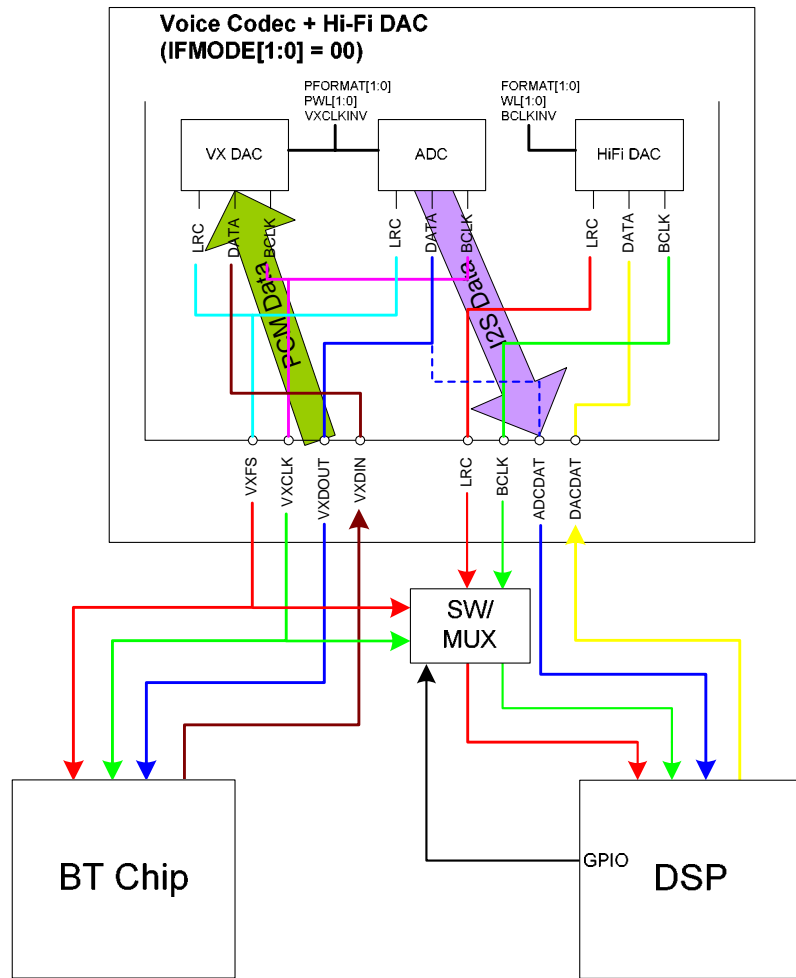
Voice Codec + Hi-Fi DAC
(IFMODE[1:0] = 00)

PFORMAT[1:0]
PWL[1:0]
VXCLKINV

FORMAT[1:0]
WL[1:0]
BCLKINV

VX DAC

ADC

HiFi DAC

LRC
DATA
BCLK

LRC
DATA
BCLK

LRC
DATA
BCLK

PCM Data

I2S Data

VXFS
VXCLK
VXDOUT
VXDIN

LRC
BCLK
ADCDAT
DACDAT

SW/
MUX

BT Chip

GPIO

DSP